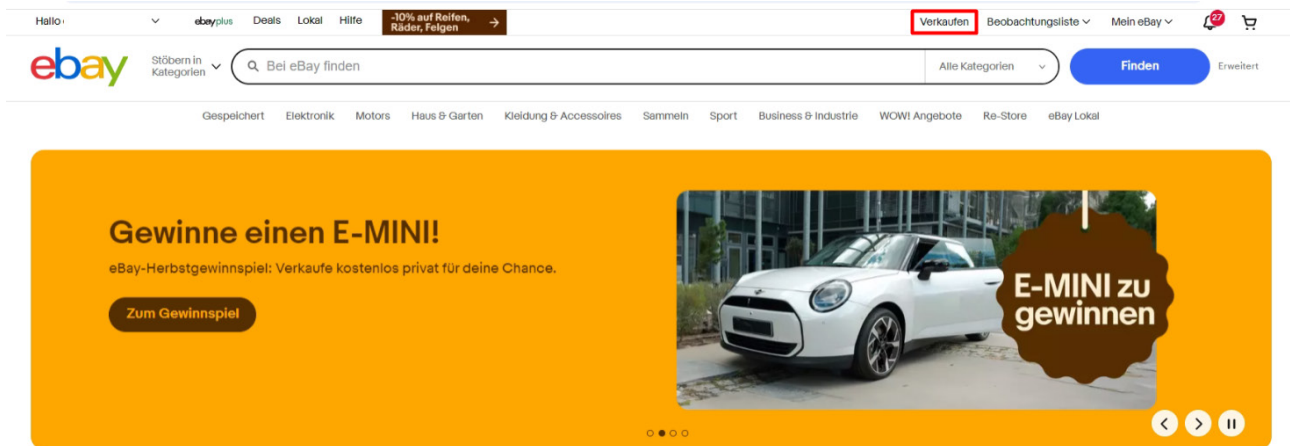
Hallo

ebayplus Deals Lokal Hilfe

-10% auf Reifen, Räder, Felgen

Verkaufen Beobachtungsliste Mein eBay 27

ebay

Stöbern in Kategorien

Bei eBay finden

Alle Kategorien

Finden

Erweitert

Gespeichert Elektronik Motors Haus & Garten Kleidung & Accessoires Sammeln Sport Business & Industrie WOW! Angebote Re-Store eBay Lokal

Gewinne einen E-MINI!

eBay-Herbstgewinnspiel: Verkaufe kostenlos privat für deine Chance.

Zum Gewinnspiel

E-MINI zu gewinnen